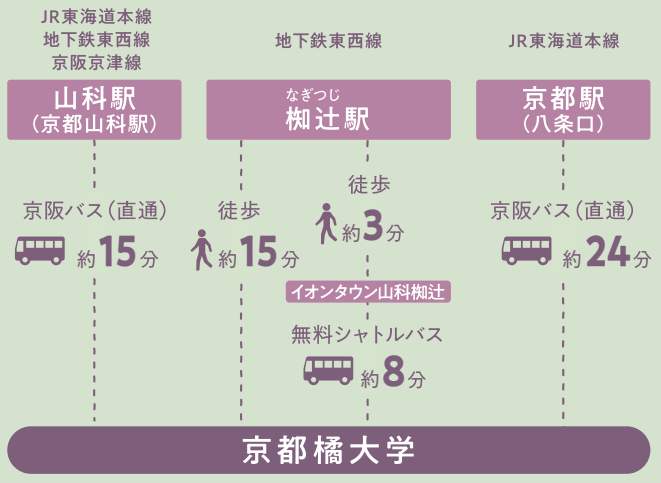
JR東海道本線
地下鉄東西線
京阪京津線

山科駅
(京都山科駅)

京阪バス(直通)
約15分

地下鉄東西線

なぎつじ
椥辻駅

徒歩
約15分

徒歩
約3分

イオンタウン山科椥辻

無料シャトルバス
約8分

JR東海道本線

京都駅
(八条口)

京阪バス(直通)
約24分

京都橘大学